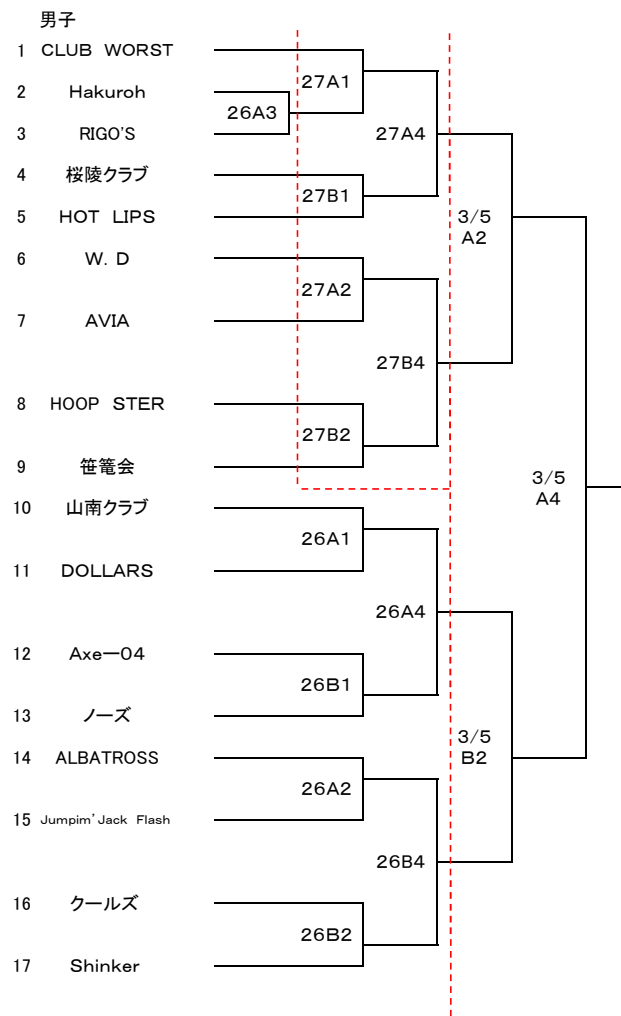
男子

1 CLUB WORST
2 Hakuroh
3 RIGO'S
4 桜陵クラブ
5 HOT LIPS
6 W. D
7 AVIA
8 HOOP STER
9 笹篭会
10 山南クラブ
11 DOLLARS
12 Axe—04
13 ノーズ
14 ALBATROSS
15 Jumpim' Jack Flash
16 クールズ
17 Shinker

27A1
26A3
27B1
27A4
27A2
27B2
27B4
3/5 A2
26A1
26B1
26A4
26A2
26B2
26B4
3/5 B2
3/5 A4